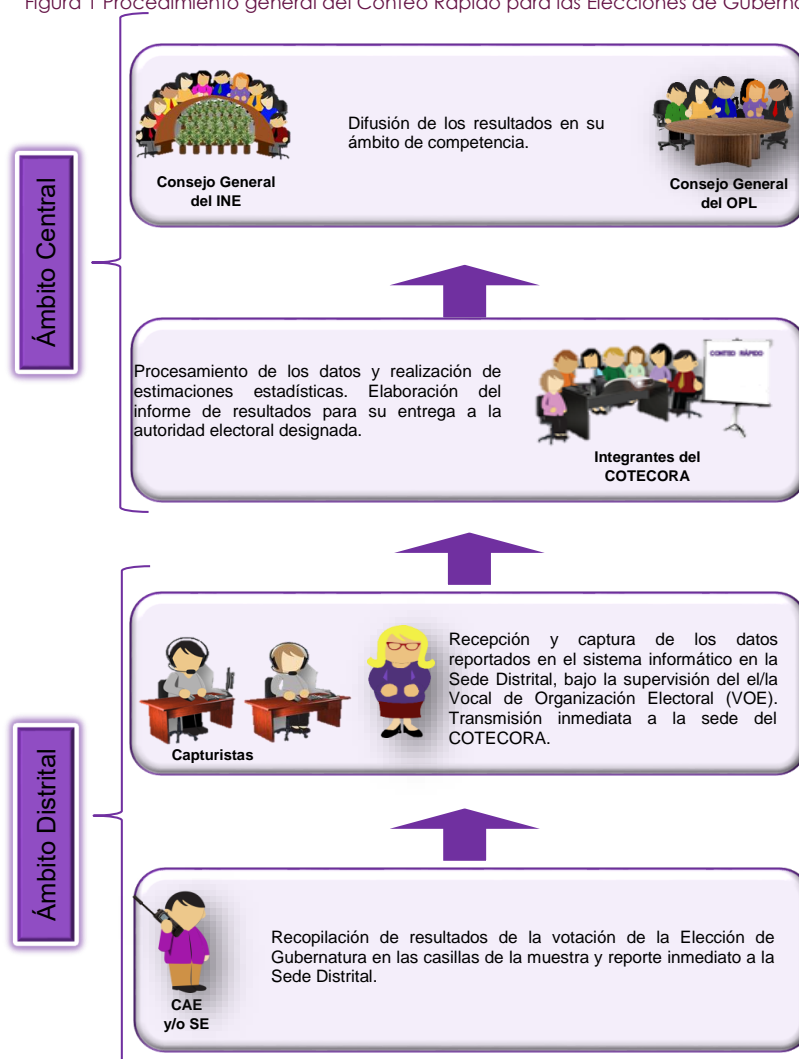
Figura 1 Procedimiento general del Conteo Rápido para las Elecciones de Guberna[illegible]

Ámbito Central

Consejo General del INE

Difusión de los resultados en su ámbito de competencia.

Consejo General del OPL

Procesamiento de los datos y realización de estimaciones estadísticas. Elaboración del informe de resultados para su entrega a la autoridad electoral designada.

CONTEO RÁPIDO

Integrantes del COTECORA

Ámbito Distrital

Capturistas

Recepción y captura de los datos reportados en el sistema informático en la Sede Distrital, bajo la supervisión del el/la Vocal de Organización Electoral (VOE). Transmisión inmediata a la sede del COTECORA.

CAE y/o SE

Recopilación de resultados de la votación de la Elección de Gubernatura en las casillas de la muestra y reporte inmediato a la Sede Distrital.